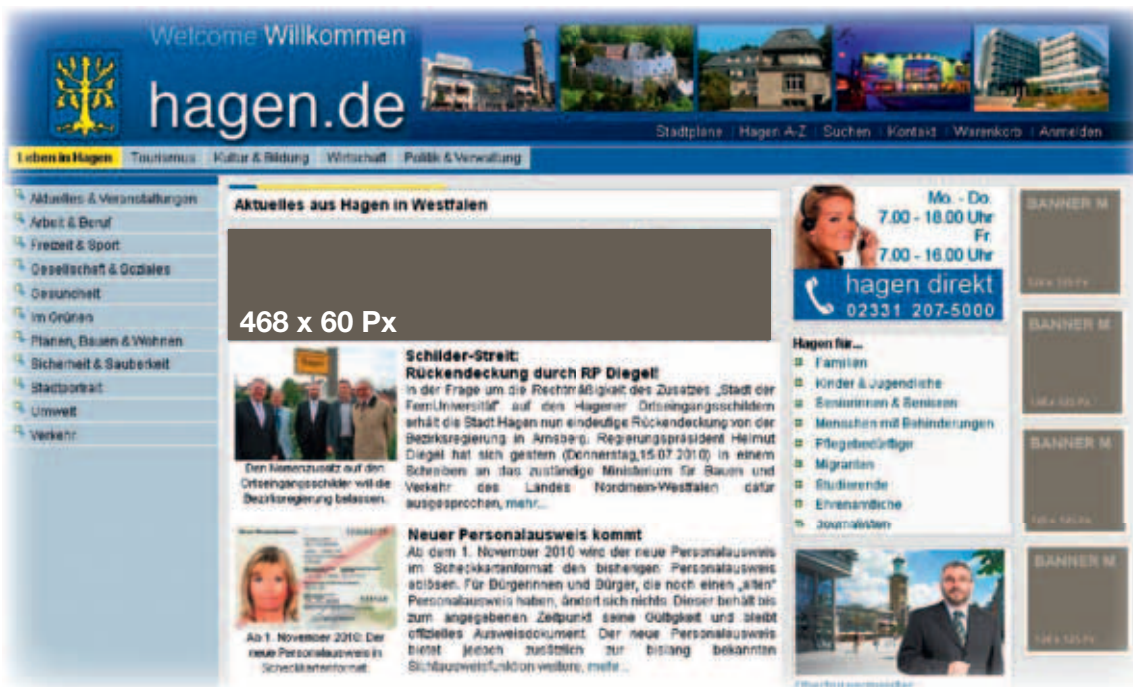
Welcome Willkommen

hagen.de

Stadtpläne | Hagen A-Z | Suchen | Kontakt | Warenkorb | Anmelden

Leben in Hagen | Tourismus | Kultur & Bildung | Wirtschaft | Politik & Verwaltung

Aktuelles & Veranstaltungen
Arbeit & Beruf
Freizeit & Sport
Gesellschaft & Soziales
Gesundheit
Im Grünen
Planen, Bauen & Wohnen
Sicherheit & Sauberkeit
Stadtporträt
Umwelt
Verkehr

Aktuelles aus Hagen in Westfalen

468 x 60 Px

Schilder-Streit:
Rückendeckung durch RP Diegel!
In der Frage um die Rechtmäßigkeit des Zusatzes „Stadt der FernUniversität" auf den Hagener Ortseingangsschildern erhält die Stadt Hagen nun eindeutige Rückendeckung von der Bezirksregierung in Arnsberg. Regierungspräsident Helmut Diegel hat sich gestern (Donnerstag,15.07.2010) in einem Schreiben an das zuständige Ministerium für Bauen und Verkehr des Landes Nordrhein-Westfalen dafür ausgesprochen, mehr...

Den Namenszusatz auf den Ortseingangsschilder will die Bezirksregierung belassen.

Neuer Personalausweis kommt
Ab dem 1. November 2010 wird der neue Personalausweis im Scheckkartenformat den bisherigen Personalausweis ablösen. Für Bürgerinnen und Bürger, die noch einen „alten" Personalausweis haben, ändert sich nichts. Dieser behält bis zum angegebenen Zeitpunkt seine Gültigkeit und bleibt offizielles Ausweisdokument. Der neue Personalausweis bietet jedoch zusätzlich zur bislang bekannten Sichtausweisfunktion weitere, mehr...

Ab 1. November 2010: Der neue Personalausweis im Scheckkartenformat

Mo. - Do.
7.00 - 18.00 Uhr
Fr.
7.00 - 16.00 Uhr

hagen direkt
02331 207-5000

Hagen für...
Familien
Kinder & Jugendliche
Seniorinnen & Senioren
Menschen mit Behinderungen
Pflegebedürftige
Migranten
Studierende
Ehrenamtliche
Journalisten

Oberbürgermeister

BANNER M
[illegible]

BANNER M
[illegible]

BANNER M
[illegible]

BANNER M
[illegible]